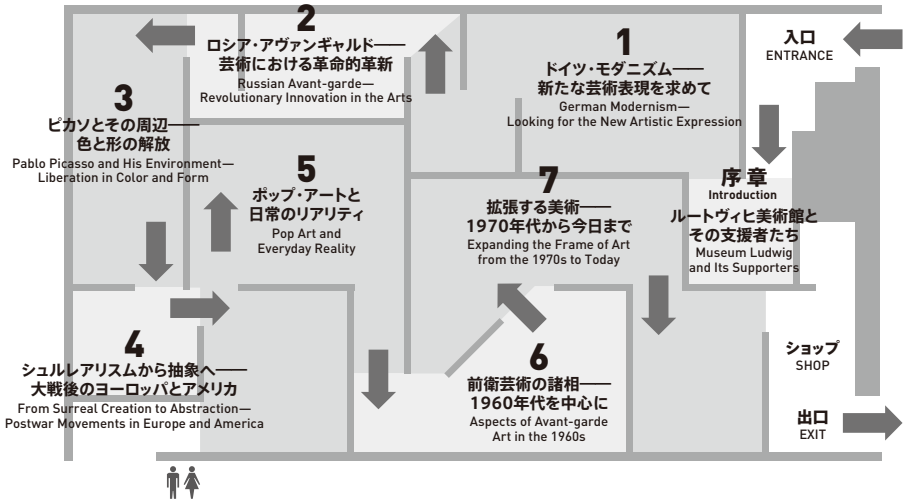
入口
ENTRANCE

1
ドイツ・モダニズム——
新たな芸術表現を求めて
German Modernism—
Looking for the New Artistic Expression

2
ロシア・アヴァンギャルド——
芸術における革命的革新
Russian Avant-garde—
Revolutionary Innovation in the Arts

3
ピカソとその周辺——
色と形の解放
Pablo Picasso and His Environment—
Liberation in Color and Form

5
ポップ・アートと
日常のリアリティ
Pop Art and
Everyday Reality

7
拡張する美術——
1970年代から今日まで
Expanding the Frame of Art
from the 1970s to Today

序章
Introduction
ルートヴィヒ美術館と
その支援者たち
Museum Ludwig
and Its Supporters

4
シュルレアリスムから抽象へ——
大戦後のヨーロッパとアメリカ
From Surreal Creation to Abstraction—
Postwar Movements in Europe and America

6
前衛芸術の諸相——
1960年代を中心に
Aspects of Avant-garde
Art in the 1960s

ショップ
SHOP

出口
EXIT